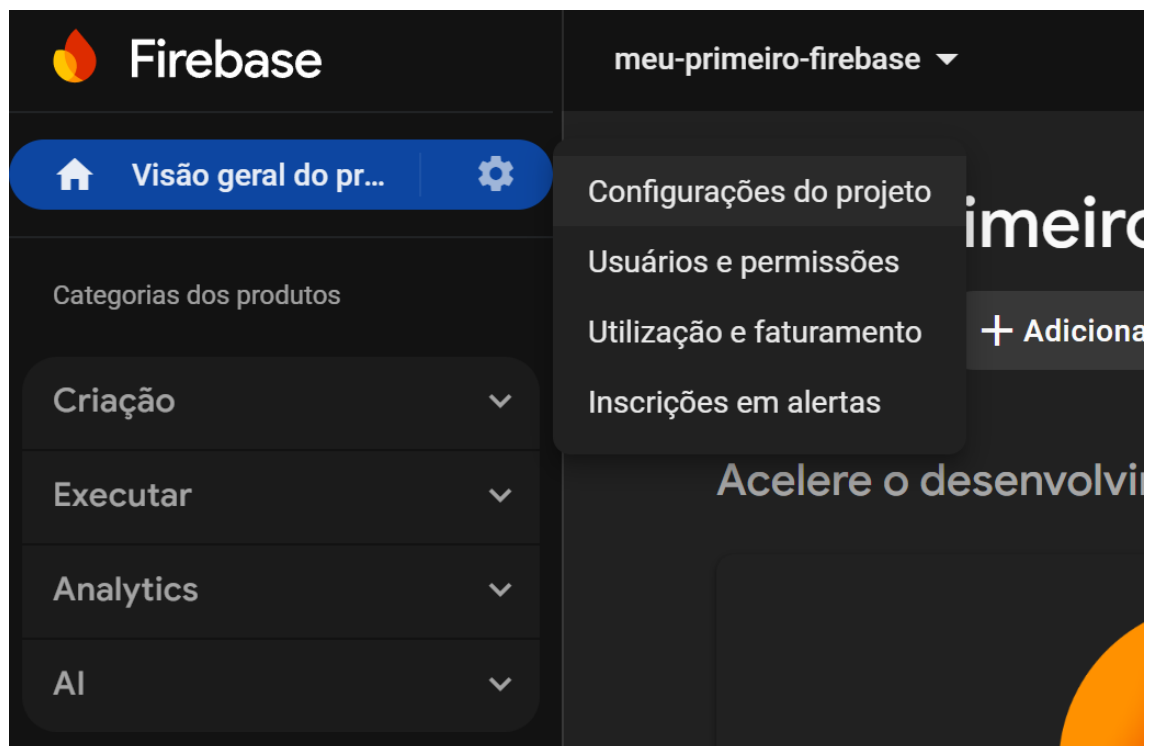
Firebase

meu-primeiro-firebase

Visão geral do pr...

Configurações do projeto
Usuários e permissões
Utilização e faturamento
Inscrições em alertas

imeiro

+ Adiciona

Categorias dos produtos

Criação

Executar

Analytics

AI

Acelere o desenvolvir